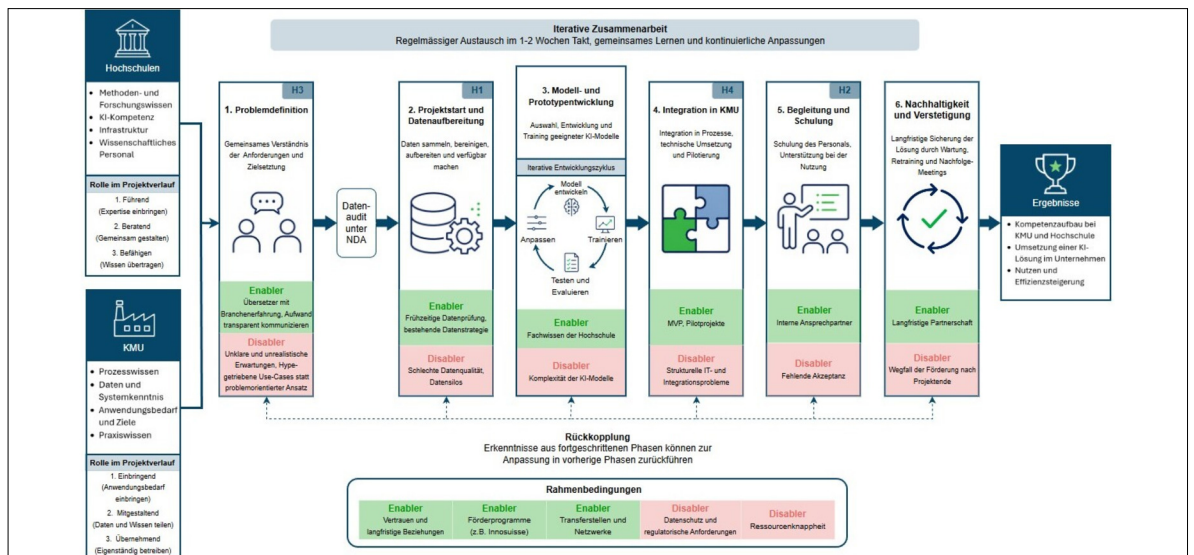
Iterative Zusammenarbeit
Regelmässiger Austausch im 1-2 Wochen Takt, gemeinsames Lernen und kontinuierliche Anpassungen

Hochschulen

- Methoden- und Forschungswissen
- KI-Kompetenz
- Infrastruktur
- Wissenschaftliches Personal

Rolle im Projektverlauf
1. Führend (Expertise einbringen)
2. Beratend (Gemeinsam gestalten)
3. Befähigen (Wissen übertragen)

KMU

- Prozesswissen
- Daten und Systemkenntnis
- Anwendungsbedarf und Ziele
- Praxiswissen

Rolle im Projektverlauf
1. Einbringend (Anwendungsbedarf einbringen)
2. Mitgestaltend (Daten und Wissen teilen)
3. Übernehmend (Eigenständig betreiben)

H3
1. Problemdefinition
Gemeinsames Verständnis der Anforderungen und Zielsetzung
Enabler
Übersetzer mit Branchenerfahrung, Aufwand transparent kommunizieren
Disabler
Unklare und unrealistische Erwartungen, Hype-getriebene Use-Cases statt problemorientierter Ansatz

Daten-audit unter NDA

H1
2. Projektstart und Datenaufbereitung
Daten sammeln, bereinigen, aufbereiten und verfügbar machen
Enabler
Frühzeitige Datenprüfung, bestehende Datenstrategie
Disabler
Schlechte Datenqualität, Datensilos

3. Modell- und Prototypentwicklung
Auswahl, Entwicklung und Training geeigneter KI-Modelle
Iterative Entwicklungszyklus
Modell entwickeln
Trainieren
Testen und Evaluieren
Anpassen
Enabler
Fachwissen der Hochschule
Disabler
Komplexität der KI-Modelle

H4
4. Integration in KMU
Integration in Prozesse, technische Umsetzung und Pilotierung
Enabler
MVP, Pilotprojekte
Disabler
Strukturelle IT- und Integrationsprobleme

H2
5. Begleitung und Schulung
Schulung des Personals, Unterstützung bei der Nutzung
Enabler
Interne Ansprechpartner
Disabler
Fehlende Akzeptanz

6. Nachhaltigkeit und Verstetigung
Langfristige Sicherung der Lösung durch Wartung, Retraining und Nachfolge-Meetings
Enabler
Langfristige Partnerschaft
Disabler
Wegfall der Förderung nach Projektende

Ergebnisse
- Kompetenzaufbau bei KMU und Hochschule
- Umsetzung einer KI-Lösung im Unternehmen
- Nutzen und Effizienzsteigerung

Rückkopplung
Erkenntnisse aus fortgeschrittenen Phasen können zur Anpassung in vorherige Phasen zurückführen

Rahmenbedingungen

| Enabler | Enabler | Enabler | Disabler | Disabler |
|---|---|---|---|---|
| Vertrauen und langfristige Beziehungen | Förderprogramme (z.B. Innosuisse) | Transferstellen und Netzwerke | Datenschutz und regulatorische Anforderungen | Ressourcenknappheit |